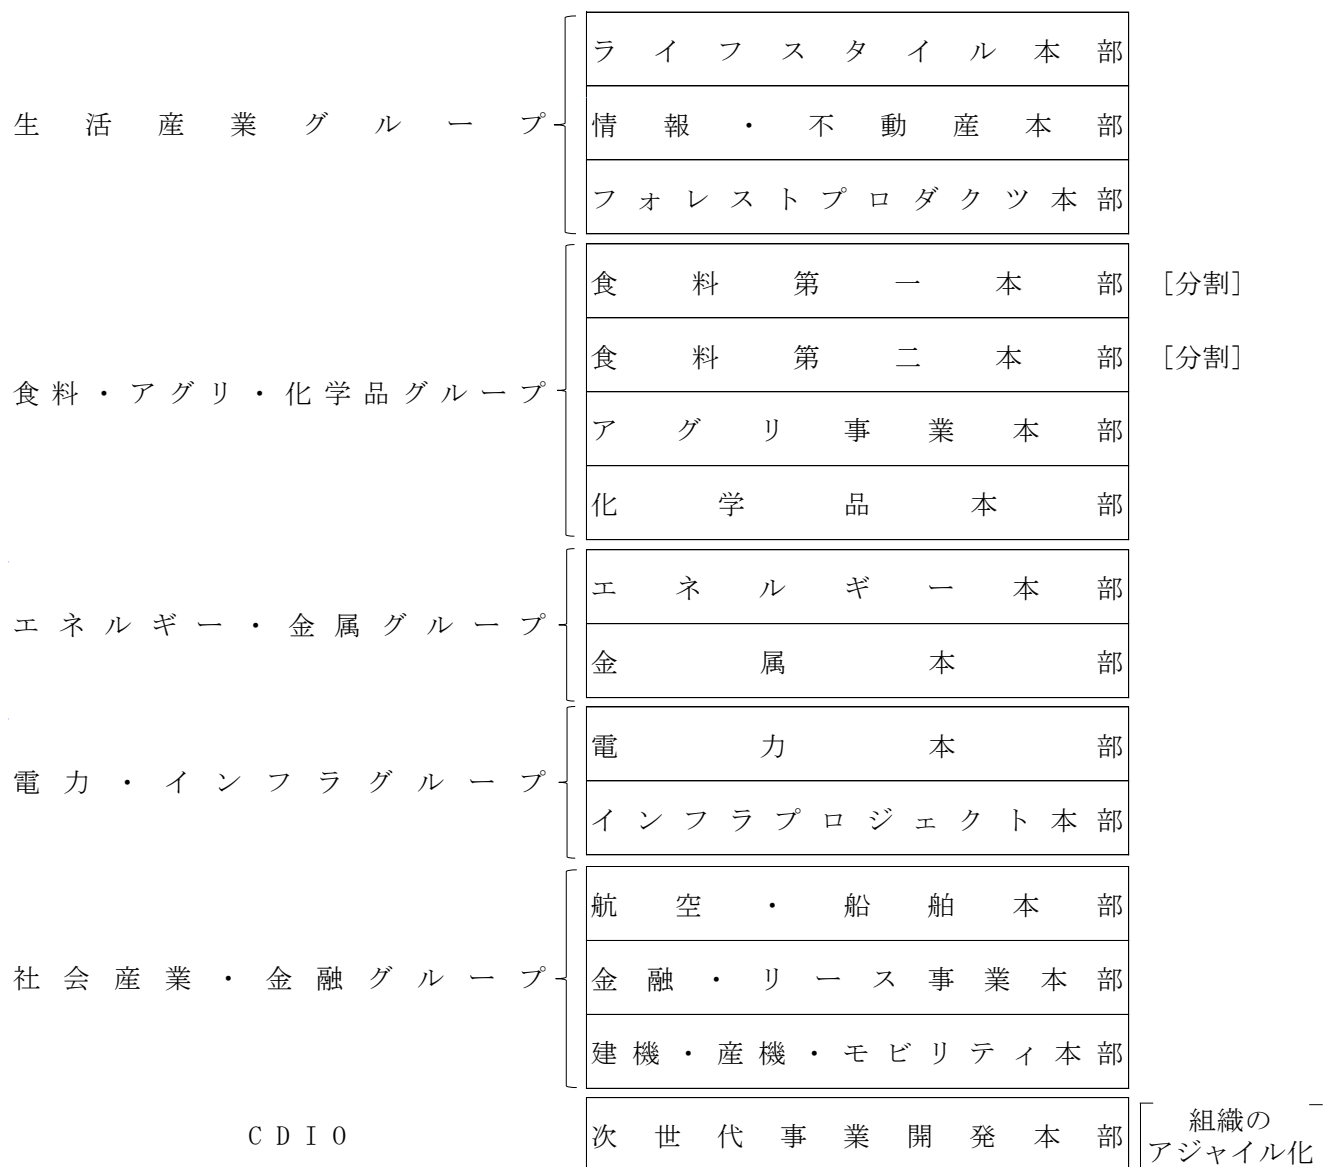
生活産業グループ

ライフスタイル本部

情報・不動産本部

フォレストプロダクツ本部

食料・アグリ・化学品グループ

食料第一本部 [分割]

食料第二本部 [分割]

アグリ事業本部

化学品本部

エネルギー・金属グループ

エネルギー本部

金属本部

電力・インフラグループ

電力本部

インフラプロジェクト本部

社会産業・金融グループ

航空・船舶本部

金融・リース事業本部

建機・産機・モビリティ本部

CDIO

次世代事業開発本部

組織の
アジャイル化